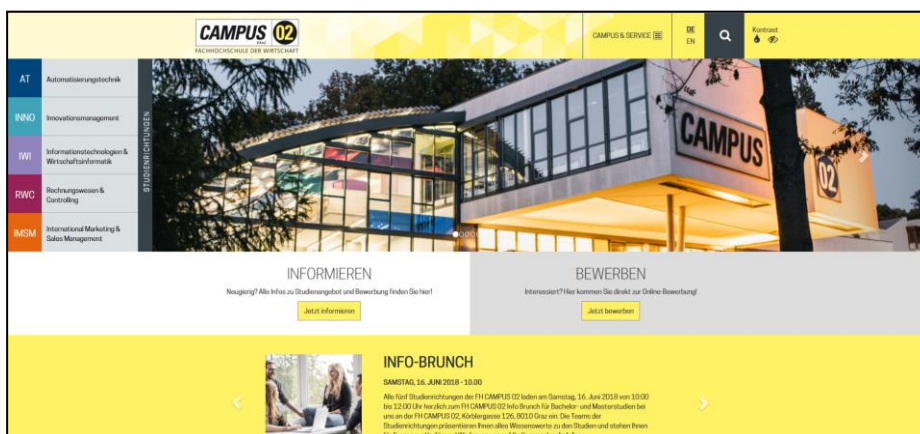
CAMPUS 02
FACHHOCHSCHULE DER WIRTSCHAFT

CAMPUS & SERVICE

DE
EN

Kontrast

AT Automatisierungstechnik

INNO Innovationsmanagement

IWI Informationstechnologien & Wirtschaftsinformatik

RWC Rechnungswesen & Controlling

IMSM International Marketing & Sales Management

STUDIENRICHTUNGEN

CAMPUS
02

INFORMIEREN
Neugierig? Alle Infos zu Studienangebot und Bewerbung finden Sie hier!
Jetzt informieren

BEWERBEN
Interessiert? Hier kommen Sie direkt zur Online-Bewerbung!
Jetzt bewerben

INFO-BRUNCH
SAMSTAG, 16. JUNI 2018 - 10.00
Alle fünf Studienrichtungen der FH CAMPUS 02 laden am Samstag, 16. Juni 2018 von 10:00 bis 12:00 Uhr herzlich zum FH CAMPUS 02 Info Brunch für Bachelor- und Masterstudien bei uns an der FH CAMPUS 02, Körblergasse 126, 8010 Graz ein. Die Teams der Studienrichtungen präsentieren Ihnen alles Wissenswerte zu den Studien und stehen Ihnen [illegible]